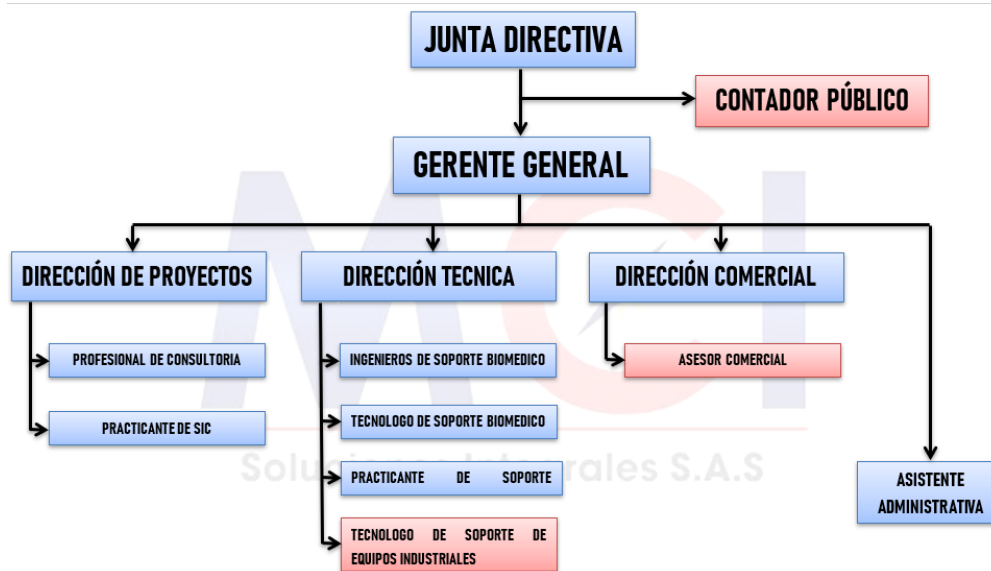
JUNTA DIRECTIVA

CONTADOR PÚBLICO

GERENTE GENERAL

DIRECCIÓN DE PROYECTOS

DIRECCIÓN TECNICA

DIRECCIÓN COMERCIAL

PROFESIONAL DE CONSULTORIA

PRACTICANTE DE SIC

INGENIEROS DE SOPORTE BIOMEDICO

TECNOLOGO DE SOPORTE BIOMEDICO

PRACTICANTE DE SOPORTE

TECNOLOGO DE SOPORTE DE EQUIPOS INDUSTRIALES

ASESOR COMERCIAL

ASISTENTE ADMINISTRATIVA

MCI

Soluciones Integrales S.A.S